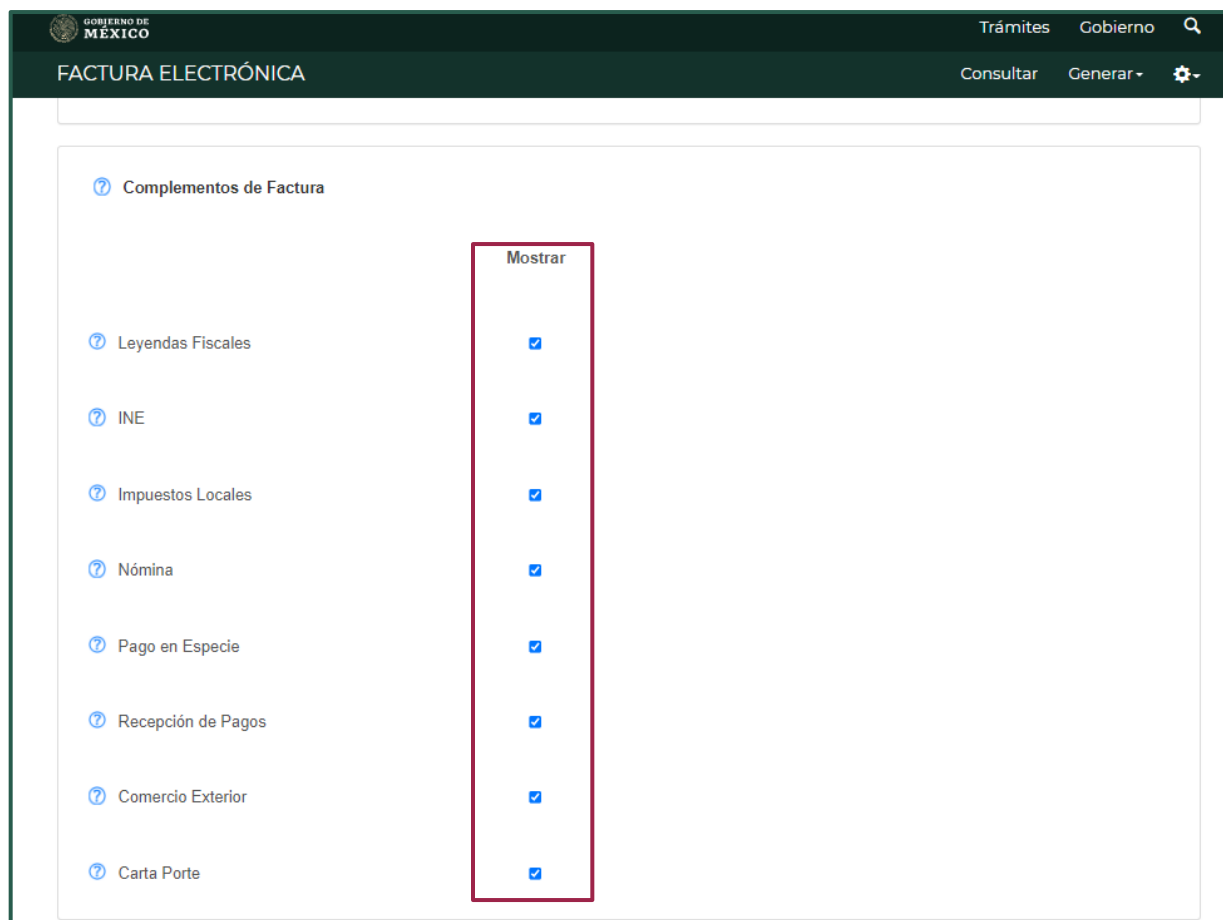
GOBIERNO DE MÉXICO

Trámites Gobierno

FACTURA ELECTRÓNICA

Consultar Generar

Complementos de Factura

Mostrar

Leyendas Fiscales

INE

Impuestos Locales

Nómina

Pago en Especie

Recepción de Pagos

Comercio Exterior

Carta Porte